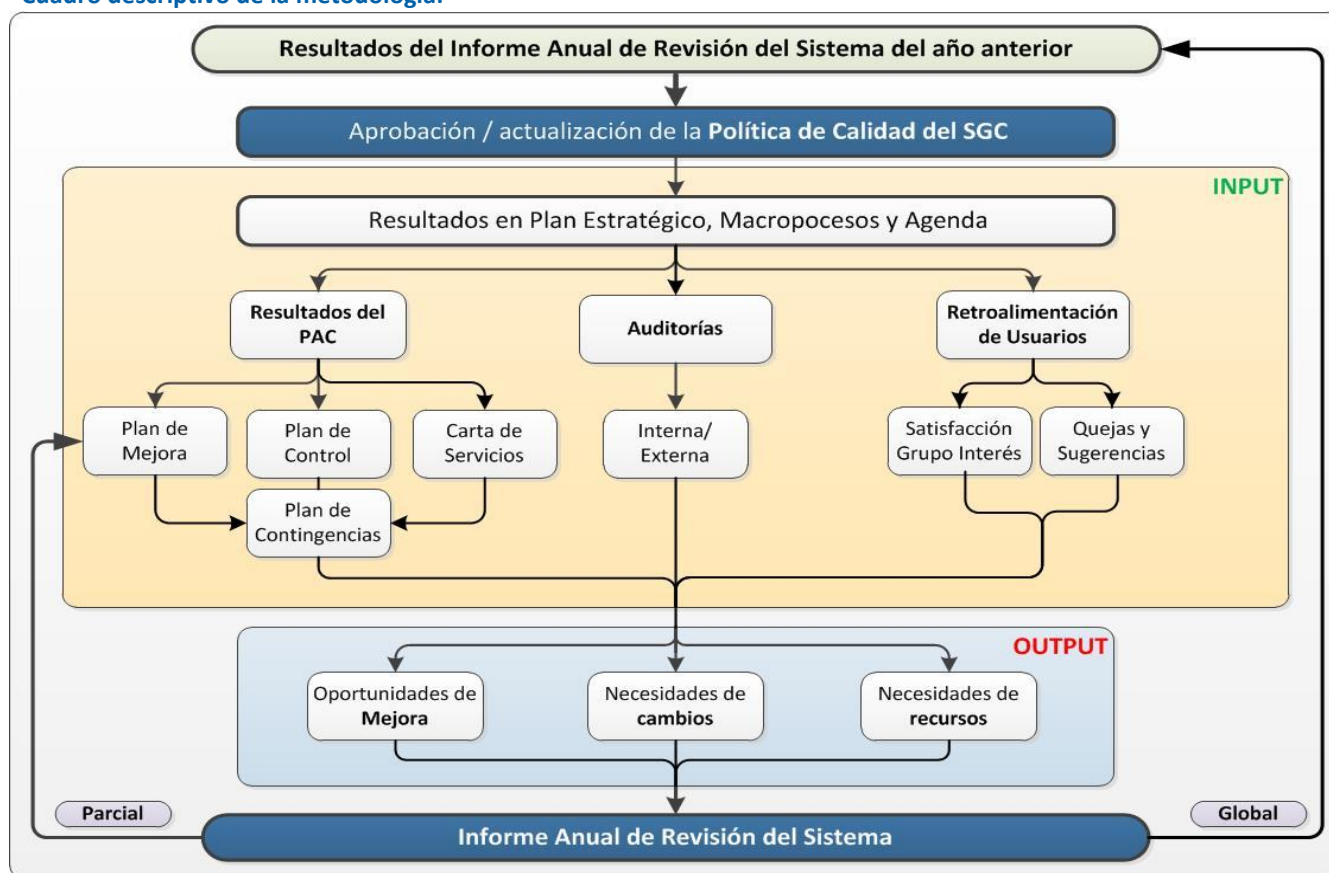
Cuadro descriptivo de la metodología:

Resultados del Informe Anual de Revisión del Sistema del año anterior

Aprobación / actualización de la Política de Calidad del SGC

INPUT

Resultados en Plan Estratégico, Macropocesos y Agenda

Resultados del PAC

Auditorías

Retroalimentación de Usuarios

Plan de Mejora

Plan de Control

Carta de Servicios

Interna/ Externa

Satisfacción Grupo Interés

Quejas y Sugerencias

Plan de Contingencias

OUTPUT

Oportunidades de Mejora

Necesidades de cambios

Necesidades de recursos

Parcial

Global

Informe Anual de Revisión del Sistema